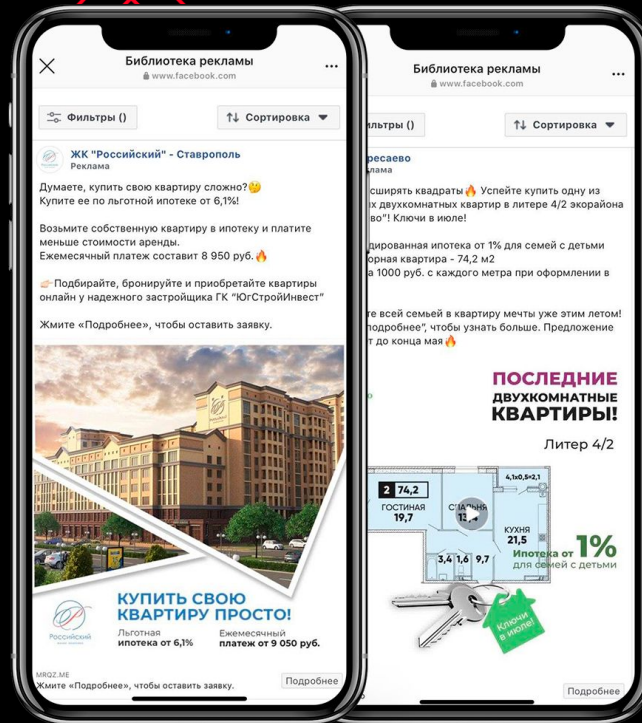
Библиотека рекламы
www.facebook.com

Фильтры ()
Сортировка

ЖК "Российский" - Ставрополь
Реклама

Думаете, купить свою квартиру сложно?🤔
Купите ее по льготной ипотеке от 6,1%!

Возьмите собственную квартиру в ипотеку и платите меньше стоимости аренды.
Ежемесячный платеж составит 8 950 руб.🔥

👉Подбирайте, бронируйте и приобретайте квартиры онлайн у надежного застройщика ГК "ЮгСтройИнвест"

Жмите «Подробнее», чтобы оставить заявку.

КУПИТЬ СВОЮ КВАРТИРУ ПРОСТО!
Российский
Льготная ипотека от 6,1%
Ежемесячный платеж от 9 050 руб.

MRQZ.ME
Жмите «Подробнее», чтобы оставить заявку.
Подробнее

Библиотека рекламы
www.facebook.com

ильтры ()
Сортировка

ресаево
клама

сширять квадраты🔥 Успейте купить одну из х двухкомнатных квартир в литере 4/2 экорайона во"! Ключи в июле!

дированная ипотека от 1% для семей с детьми орная квартира - 74,2 м2 а 1000 руб. с каждого метра при оформлении в

те всей семьей в квартиру мечты уже этим летом! одробнее", чтобы узнать больше. Предложение т до конца мая🔥

ПОСЛЕДНИЕ
ДВУХКОМНАТНЫЕ
КВАРТИРЫ!
Литер 4/2

2 74,2
4,1x0,5=2,1
ГОСТИНАЯ 19,7
СПАЛЬНЯ 13,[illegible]
КУХНЯ 21,5
3,4 1,6 9,7
Ипотека от 1%
для семей с детьми
Ключи в июле!

Подробнее